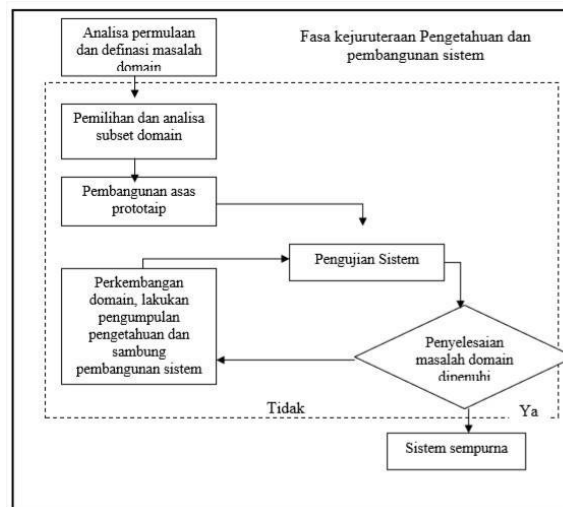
Analisa permulaan dan definasi masalah domain

Fasa kejuruteraan Pengetahuan dan pembangunan sistem

Pemilihan dan analisa subset domain

Pembangunan asas prototaip

Pengujian Sistem

Perkembangan domain, lakukan pengumpulan pengetahuan dan sambung pembangunan sistem

Penyelesaian masalah domain dipenuhi

Tidak

Ya

Sistem sempurna